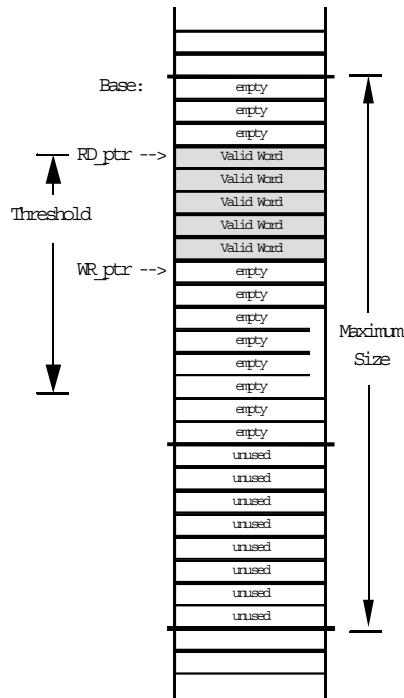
Base:
empty
empty
empty
RD_ptr -->
Valid Word
Valid Word
Valid Word
Valid Word
Valid Word
Threshold
WR_ptr -->
empty
empty
empty
empty
empty
empty
empty
empty
unused
unused
unused
unused
unused
unused
unused
unused
Maximum Size